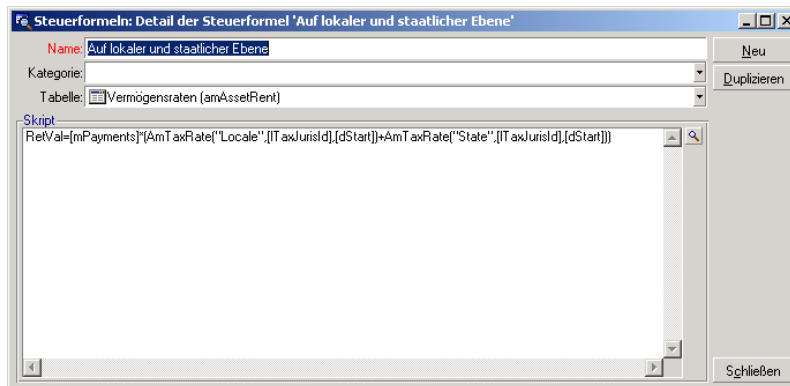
Steuerformeln: Detail der Steuerformel 'Auf lokaler und staatlicher Ebene'

Name: Auf lokaler und staatlicher Ebene

Kategorie:

Tabelle: Vermögensraten (amAssetRent)

Skript

RetVal=[mPayments]*(AmTaxRate("Locale",[lTaxJurisId],[dStart])+AmTaxRate("State",[lTaxJurisId],[dStart]))

Neu

Duplizieren

Schließen